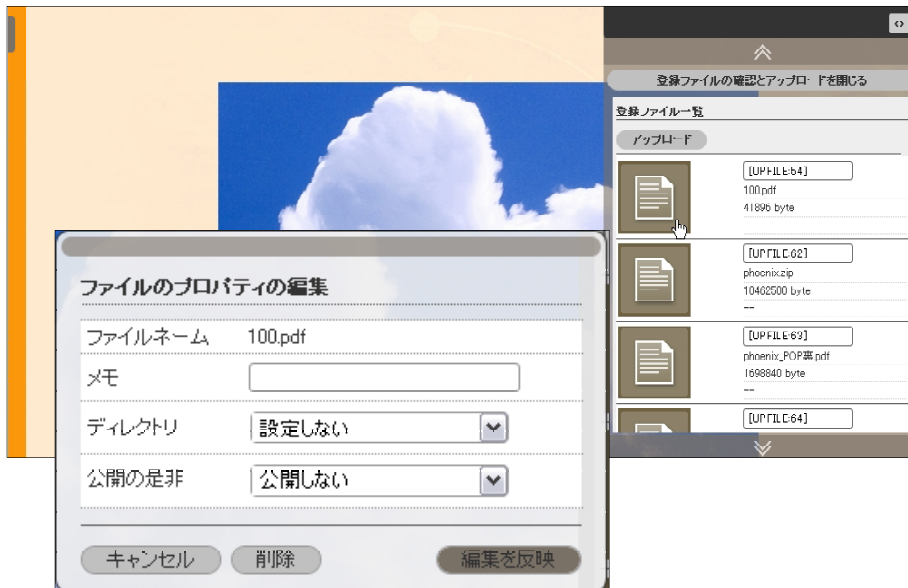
登録ファイルの確認とアップロードを閉じる

登録ファイル一覧

アップロード

[UPFILE:64]
100.pdf
41896 byte

[UPFILE:62]
phoenix.zip
10462500 byte
--

[UPFILE:63]
phoenix_POP素.pdf
1698840 byte
--

[UPFILE:64]

ファイルのプロパティの編集

| ファイルネーム | 100.pdf |
|---|---|
| メモ | |
| ディレクトリ | 設定しない |
| 公開の是非 | 公開しない |

キャンセル

削除

編集を反映